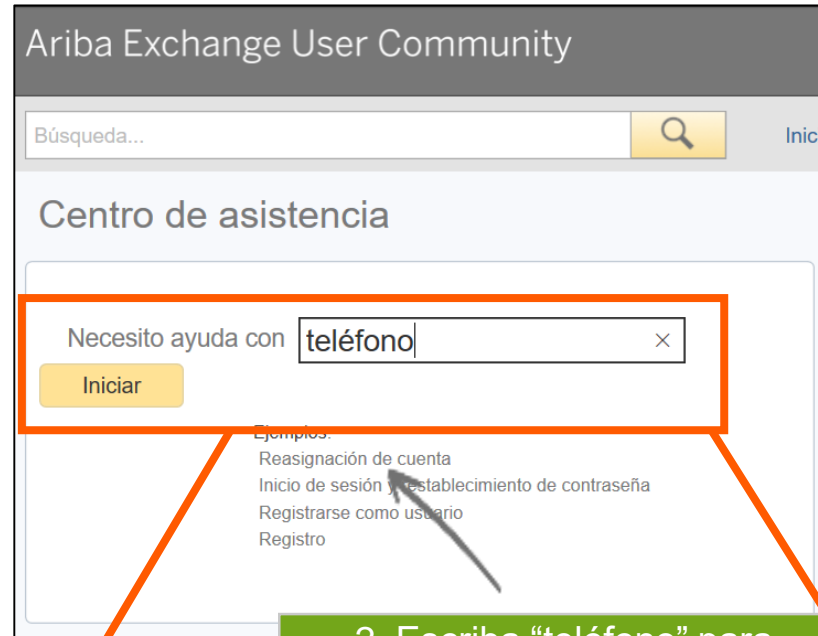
Ariba Exchange User Community

Búsqueda...

Inic

Centro de asistencia

Necesito ayuda con teléfono ×

Iniciar

Ejemplos:

Reasignación de cuenta

Inicio de sesión y restablecimiento de contraseña

Registrarse como usuario

Registro

2. Escriba "teléfono" para